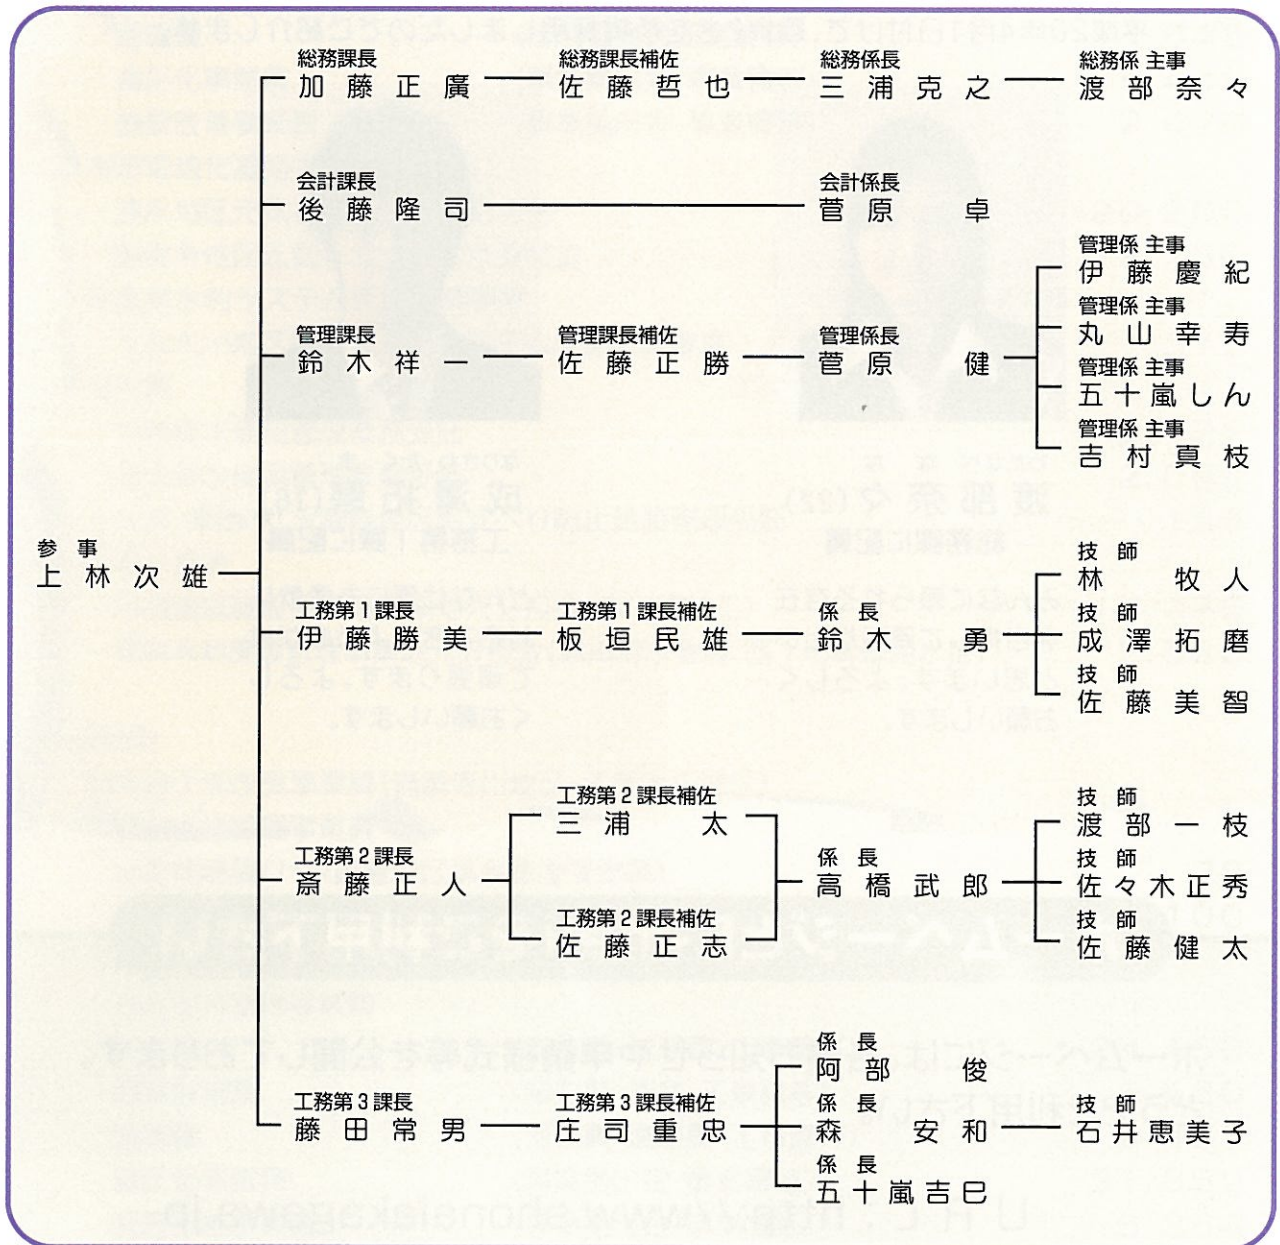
参事
上林次雄

総務課長
加藤正廣

総務課長補佐
佐藤哲也

総務係長
三浦克之

総務係 主事
渡部奈々

会計課長
後藤隆司

会計係長
菅原卓

管理課長
鈴木祥一

管理課長補佐
佐藤正勝

管理係長
菅原健

管理係 主事
伊藤慶紀

管理係 主事
丸山幸寿

管理係 主事
五十嵐しん

管理係 主事
吉村真枝

工務第１課長
伊藤勝美

工務第１課長補佐
板垣民雄

係長
鈴木勇

技師
林牧人

技師
成澤拓磨

技師
佐藤美智

工務第２課長
斎藤正人

工務第２課長補佐
三浦太

工務第２課長補佐
佐藤正志

係長
高橋武郎

技師
渡部一枝

技師
佐々木正秀

技師
佐藤健太

工務第３課長
藤田常男

工務第３課長補佐
庄司重忠

係長
阿部俊

係長
森安和

係長
五十嵐吉巳

技師
石井恵美子